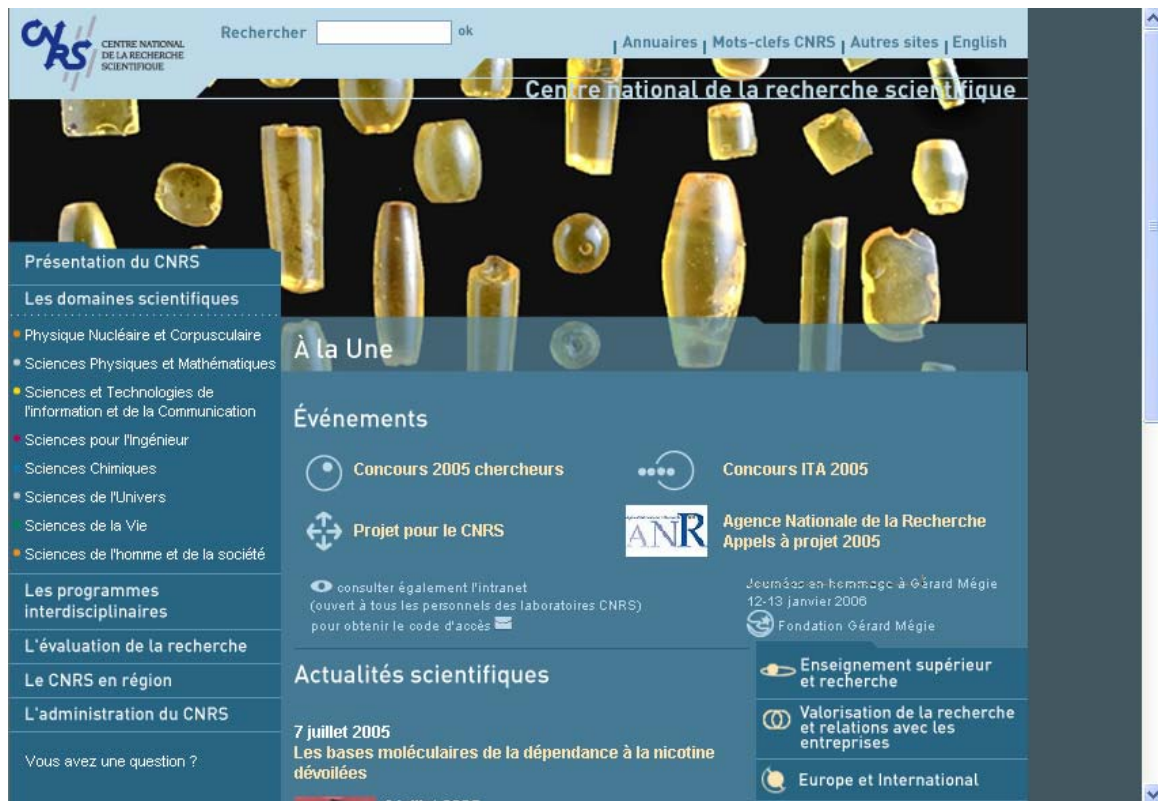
CNRS CENTRE NATIONAL DE LA RECHERCHE SCIENTIFIQUE

Rechercher ok

| Annuaires | Mots-clefs CNRS | Autres sites | English

Centre national de la recherche scientifique

Présentation du CNRS

Les domaines scientifiques

Physique Nucléaire et Corpusculaire

Sciences Physiques et Mathématiques

Sciences et Technologies de l'information et de la Communication

Sciences pour l'Ingénieur

Sciences Chimiques

Sciences de l'Univers

Sciences de la Vie

Sciences de l'homme et de la société

Les programmes interdisciplinaires

L'évaluation de la recherche

Le CNRS en région

L'administration du CNRS

Vous avez une question ?

À la Une

Événements

Concours 2005 chercheurs

Concours ITA 2005

Projet pour le CNRS

ANR

Agence Nationale de la Recherche Appels à projet 2005

consulter également l'intranet (ouvert à tous les personnels des laboratoires CNRS) pour obtenir le code d'accès

Journées en hommage à Gérard Mégie 12-13 janvier 2006

Fondation Gérard Mégie

Actualités scientifiques

7 juillet 2005
Les bases moléculaires de la dépendance à la nicotine dévoilées

Enseignement supérieur et recherche

Valorisation de la recherche et relations avec les entreprises

Europe et International